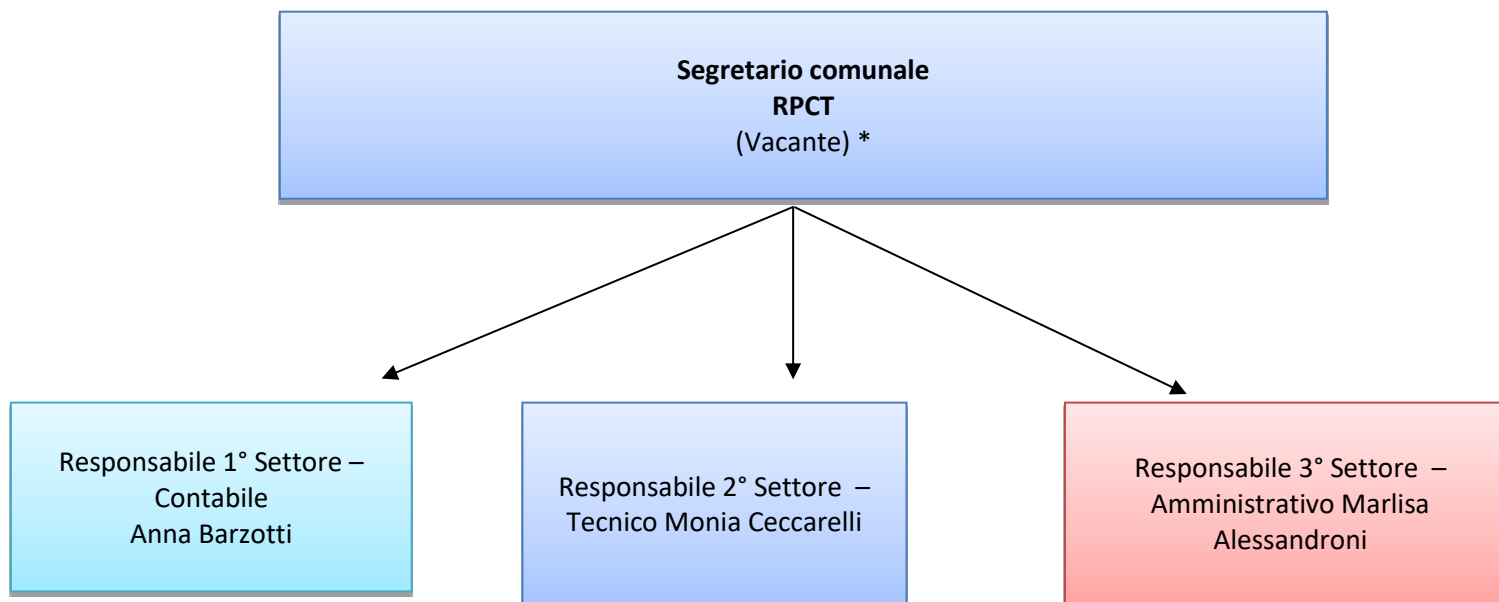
**Segretario comunale**
**RPCT**
(Vacante) *

Responsabile 1° Settore – Contabile Anna Barzotti

Responsabile 2° Settore – Tecnico Monia Ceccarelli

Responsabile 3° Settore – Amministrativo Marlisa Alessandroni